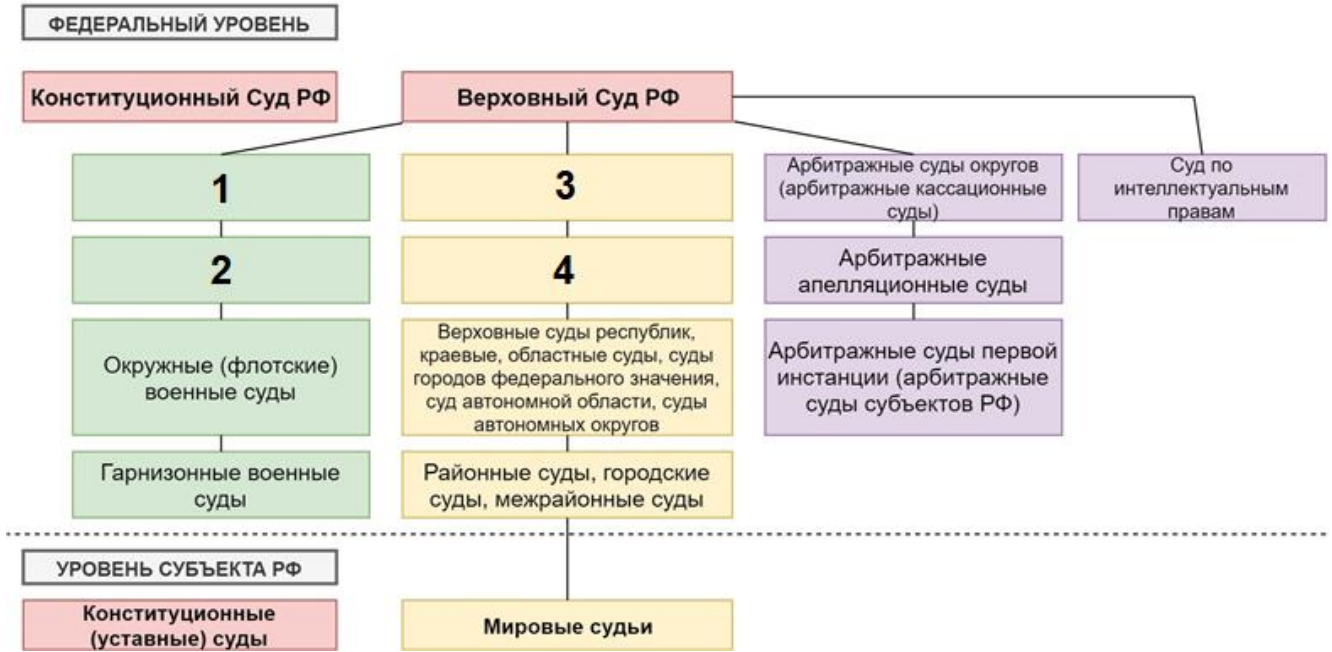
ФЕДЕРАЛЬНЫЙ УРОВЕНЬ

Конституционный Суд РФ

Верховный Суд РФ

1

2

Окружные (флотские) военные суды

Гарнизонные военные суды

3

4

Верховные суды республик, краевые, областные суды, суды городов федерального значения, суд автономной области, суды автономных округов

Районные суды, городские суды, межрайонные суды

Арбитражные суды округов (арбитражные кассационные суды)

Арбитражные апелляционные суды

Арбитражные суды первой инстанции (арбитражные суды субъектов РФ)

Суд по интеллектуальным правам

УРОВЕНЬ СУБЪЕКТА РФ

Конституционные (уставные) суды

Мировые судьи